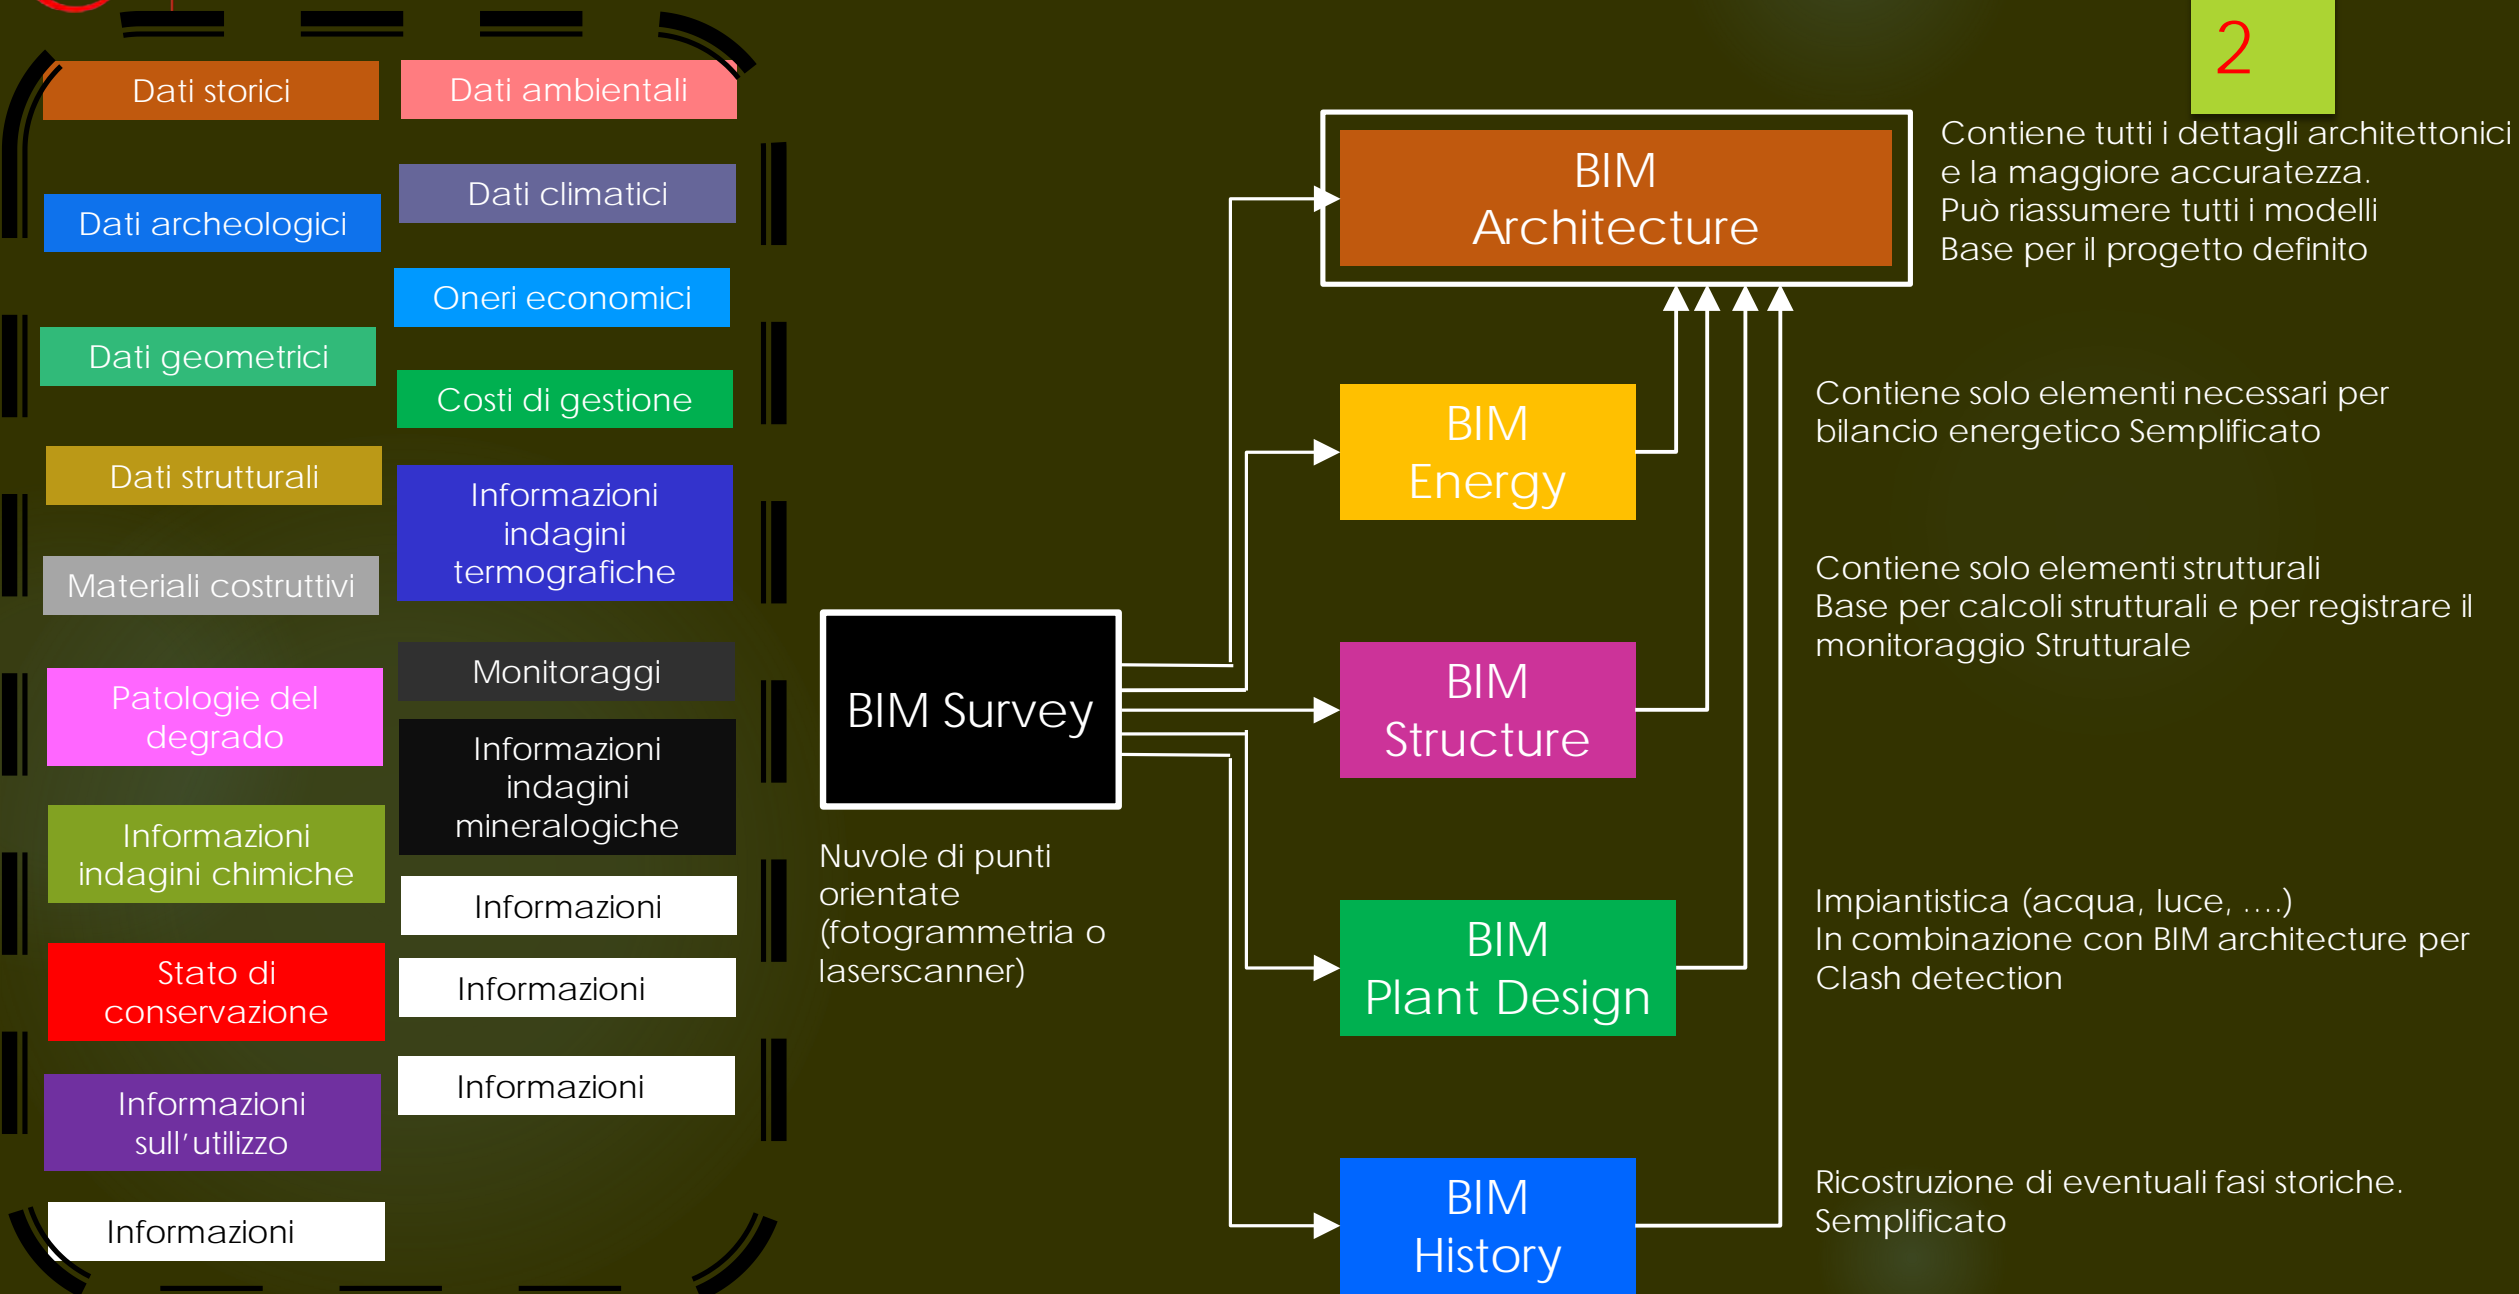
Dati storici

Dati ambientali

Dati archeologici

Dati climatici

Oneri economici

Dati geometrici

Costi di gestione

Dati strutturali

Informazioni indagini termografiche

Materiali costruttivi

Monitoraggi

Patologie del degrado

Informazioni indagini mineralogiche

Informazioni indagini chimiche

Informazioni

Stato di conservazione

Informazioni

Informazioni sull'utilizzo

Informazioni

Informazioni

BIM Survey

Nuvole di punti orientate (fotogrammetria o laserscanner)

2

BIM Architecture

Contiene tutti i dettagli architettonici e la maggiore accuratezza.
Può riassumere tutti i modelli
Base per il progetto definito

BIM Energy

Contiene solo elementi necessari per bilancio energetico Semplificato

BIM Structure

Contiene solo elementi strutturali
Base per calcoli strutturali e per registrare il monitoraggio Strutturale

BIM Plant Design

Impiantistica (acqua, luce, ….)
In combinazione con BIM architecture per Clash detection

BIM History

Ricostruzione di eventuali fasi storiche.
Semplificato